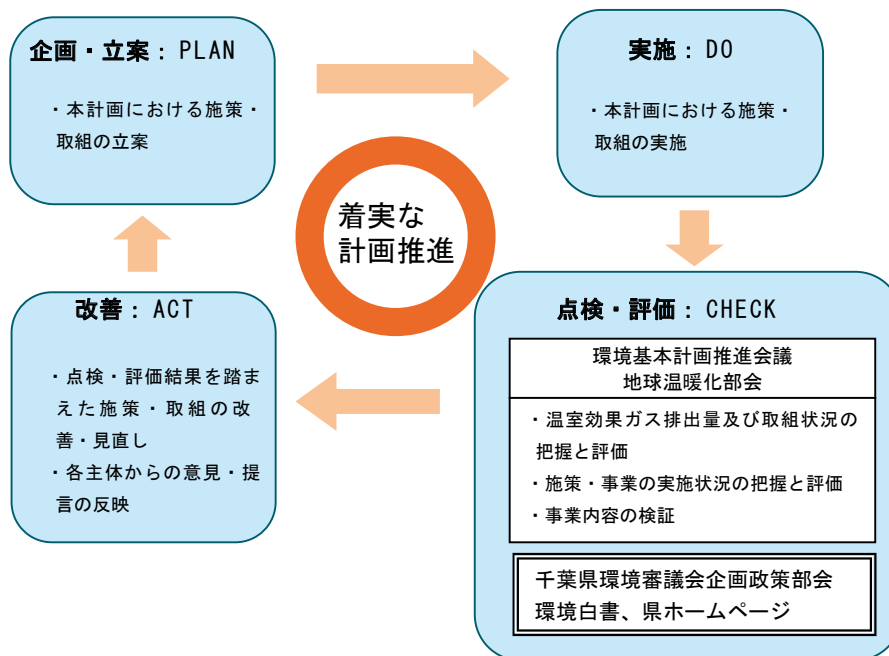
企画・立案：PLAN

・本計画における施策・取組の立案

実施：DO

・本計画における施策・取組の実施

着実な計画推進

点検・評価：CHECK

環境基本計画推進会議
地球温暖化部会

・温室効果ガス排出量及び取組状況の把握と評価
・施策・事業の実施状況の把握と評価
・事業内容の検証

千葉県環境審議会企画政策部会
環境白書、県ホームページ

改善：ACT

・点検・評価結果を踏まえた施策・取組の改善・見直し
・各主体からの意見・提言の反映